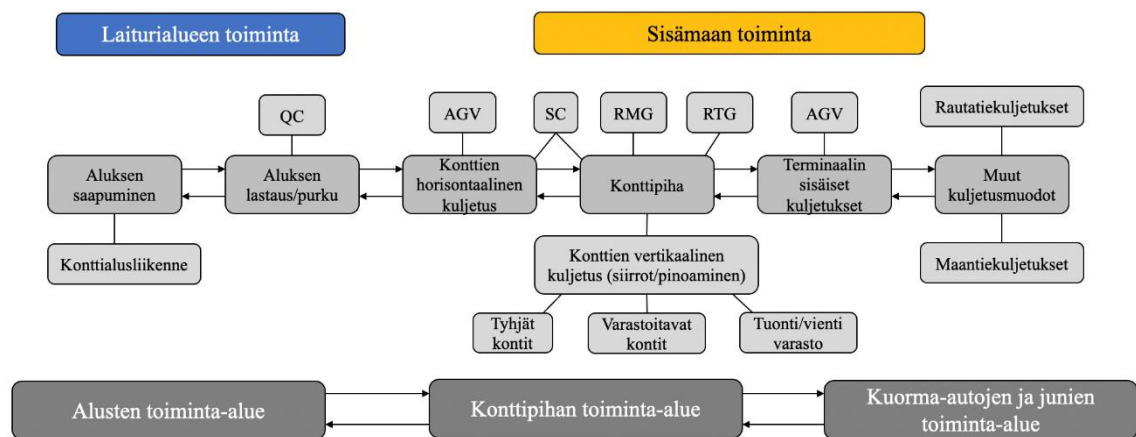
Laiturialueen toiminta

Sisämaan toiminta

QC

AGV

SC

RMG

RTG

AGV

Rautatiekuljetukset

Aluksen saapuminen

Aluksen lastaus/purku

Konttien horisontaalinen kuljetus

Konttipiha

Terminaalin sisäiset kuljetukset

Muut kuljetusmuodot

Konttialusliikenne

Konttien vertikaalinen kuljetus (siirrot/pinoaminen)

Maantiekuljetukset

Tyhjät kontit

Varastoitavat kontit

Tuonti/vienti varasto

Alusten toiminta-alue

Konttipihan toiminta-alue

Kuorma-autojen ja junien toiminta-alue